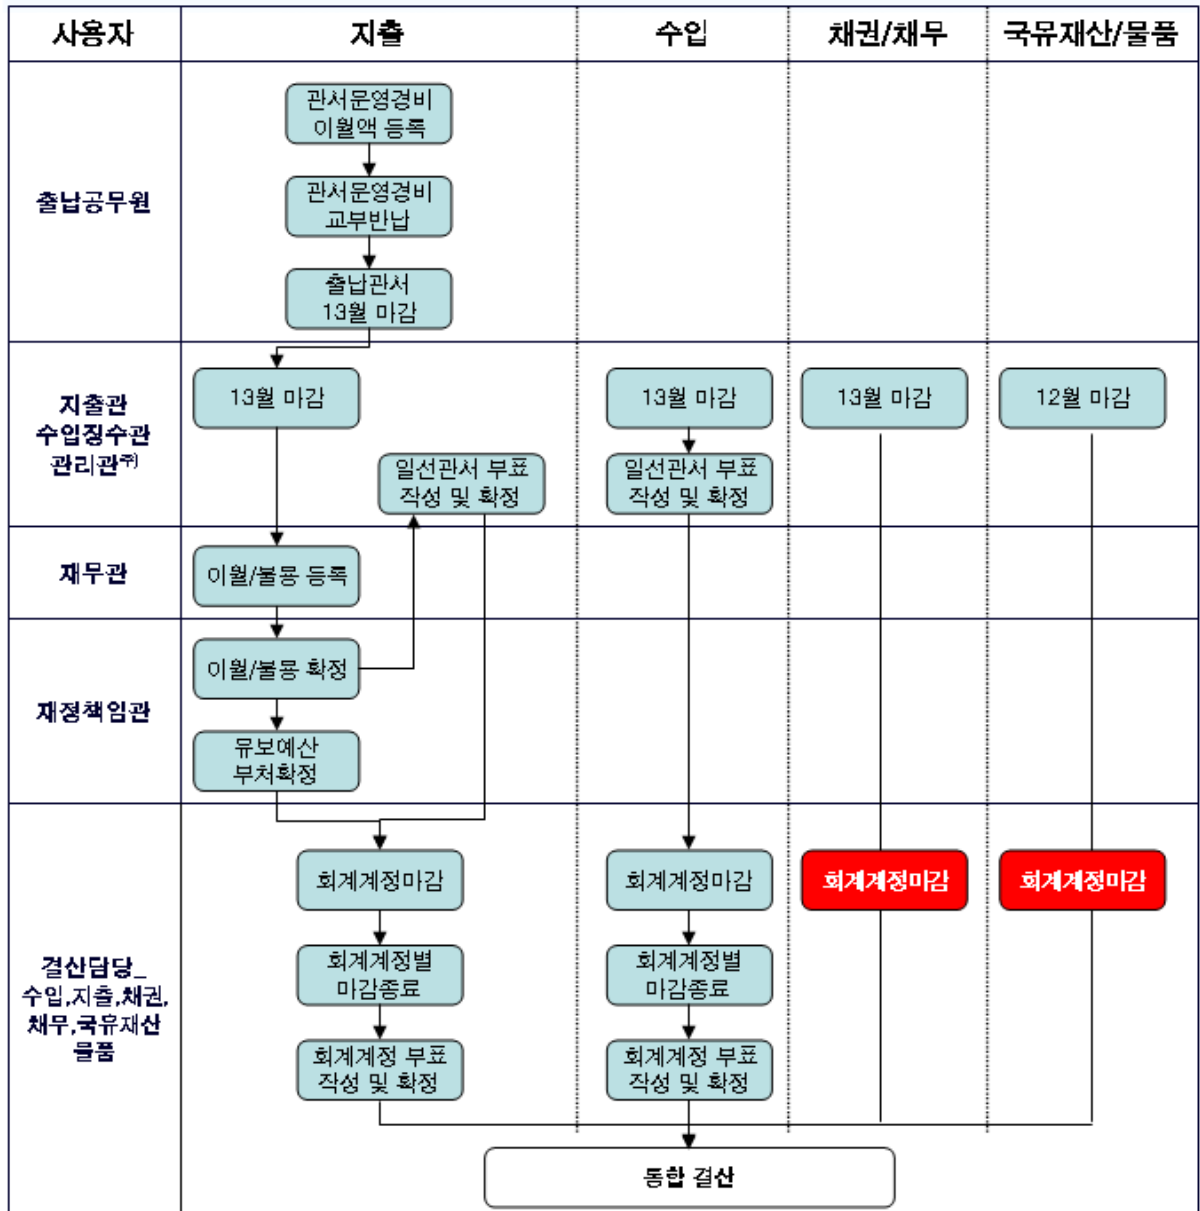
| 사용자 | 지출 | 수입 | 채권/채무 | 국유재산/물품 |
|---|---|---|---|---|
| 출납공무원 | 관서운영경비 이월액 등록<br>관서운영경비 교부반납<br>출납관서 13월 마감 | | | |
| 지출관 수입징수관 관리관주) | 13월 마감<br>일선관서 부표 작성 및 확정 | 13월 마감<br>일선관서 부표 작성 및 확정 | 13월 마감 | 12월 마감 |
| 재무관 | 이월/불용 등록 | | | |
| 재정책임관 | 이월/불용 확정<br>유보예산 부처확정 | | | |
| 결산담당_ 수입,지출,채권, 채무,국유재산 물품 | 회계계정마감<br>회계계정별 마감종료<br>회계계정 부표 작성 및 확정 | 회계계정마감<br>회계계정별 마감종료<br>회계계정 부표 작성 및 확정 | 회계계정마감 | 회계계정마감 |

통합 결산